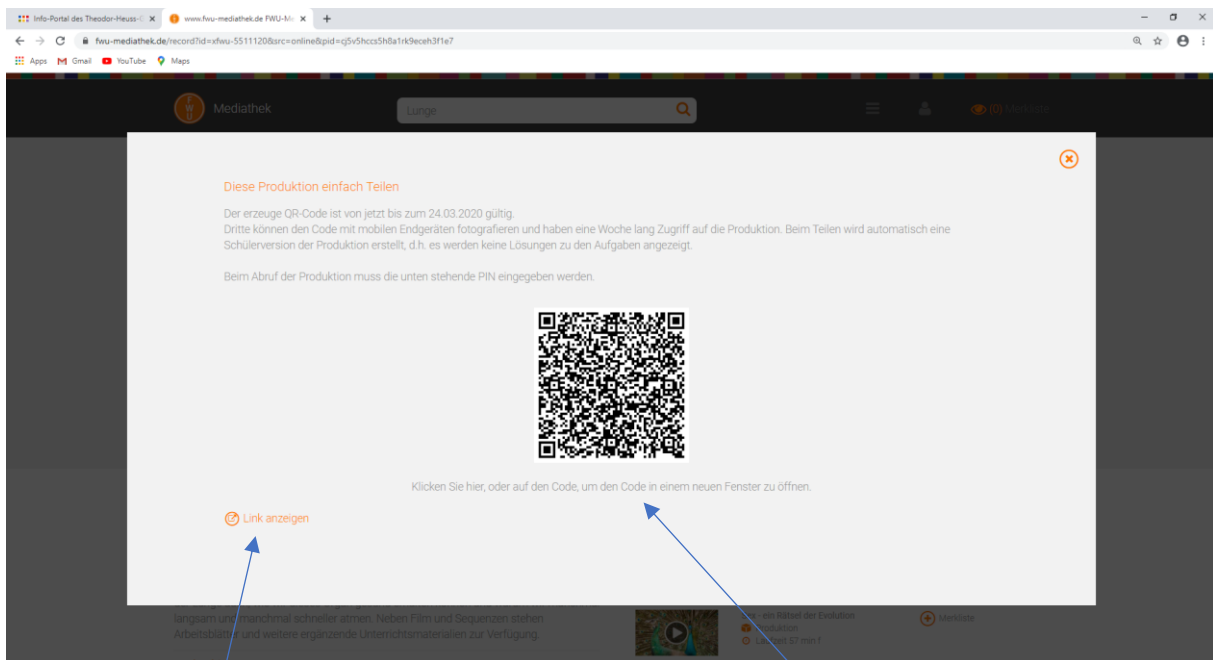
Info-Portal des Theodor-Heuss-G ×
www.fwu-mediathek.de FWU-Me ×
+

fwu-mediathek.de/record?id=xfwu-5511120&src=online&pid=cj5v5hccs5h8a1rk9eceh3f1e7

Apps Gmail YouTube Maps

Mediathek
Lunge
(0) Merkliste

Diese Produktion einfach Teilen

Der erzeuge QR-Code ist von jetzt bis zum 24.03.2020 gültig.
Dritte können den Code mit mobilen Endgeräten fotografieren und haben eine Woche lang Zugriff auf die Produktion. Beim Teilen wird automatisch eine Schülerversion der Produktion erstellt, d.h. es werden keine Lösungen zu den Aufgaben angezeigt.

Beim Abruf der Produktion muss die unten stehende PIN eingegeben werden.

Klicken Sie hier, oder auf den Code, um den Code in einem neuen Fenster zu öffnen.

Link anzeigen

langsam und manchmal schneller atmen. Neben Film und Sequenzen stehen Arbeitsblätter und weitere ergänzende Unterrichtsmaterialien zur Verfügung.

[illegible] ein Rätsel der Evolution
Produktion
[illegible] 57 min
Merkliste